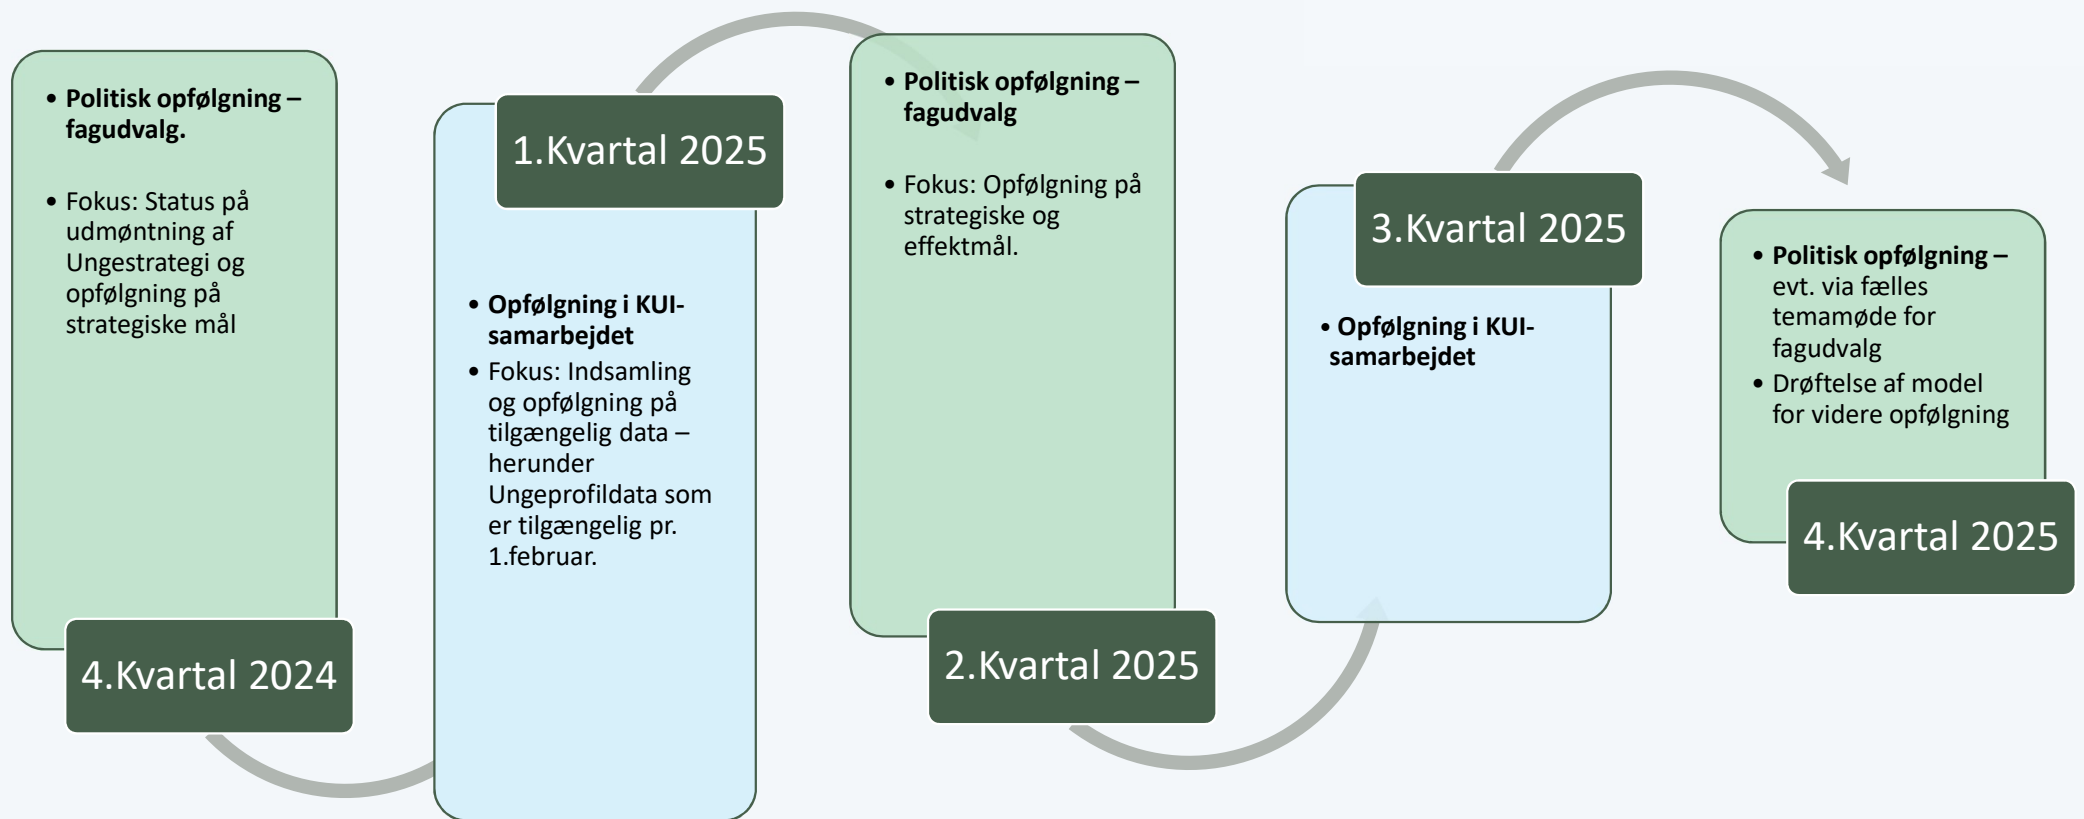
- **Politisk opfølgning – fagudvalg.**

- Fokus: Status på udmøntning af Ungestrategi og opfølgning på strategiske mål

4.Kvartal 2024

1.Kvartal 2025

- **Opfølgning i KUI-samarbejdet**
- Fokus: Indsamling og opfølgning på tilgængelig data – herunder Ungeprofildata som er tilgængelig pr. 1.februar.

- **Politisk opfølgning – fagudvalg**

- Fokus: Opfølgning på strategiske og effektmål.

2.Kvartal 2025

3.Kvartal 2025

- **Opfølgning i KUI-samarbejdet**

- **Politisk opfølgning –** evt. via fælles temamøde for fagudvalg
- Drøftelse af model for videre opfølgning

4.Kvartal 2025